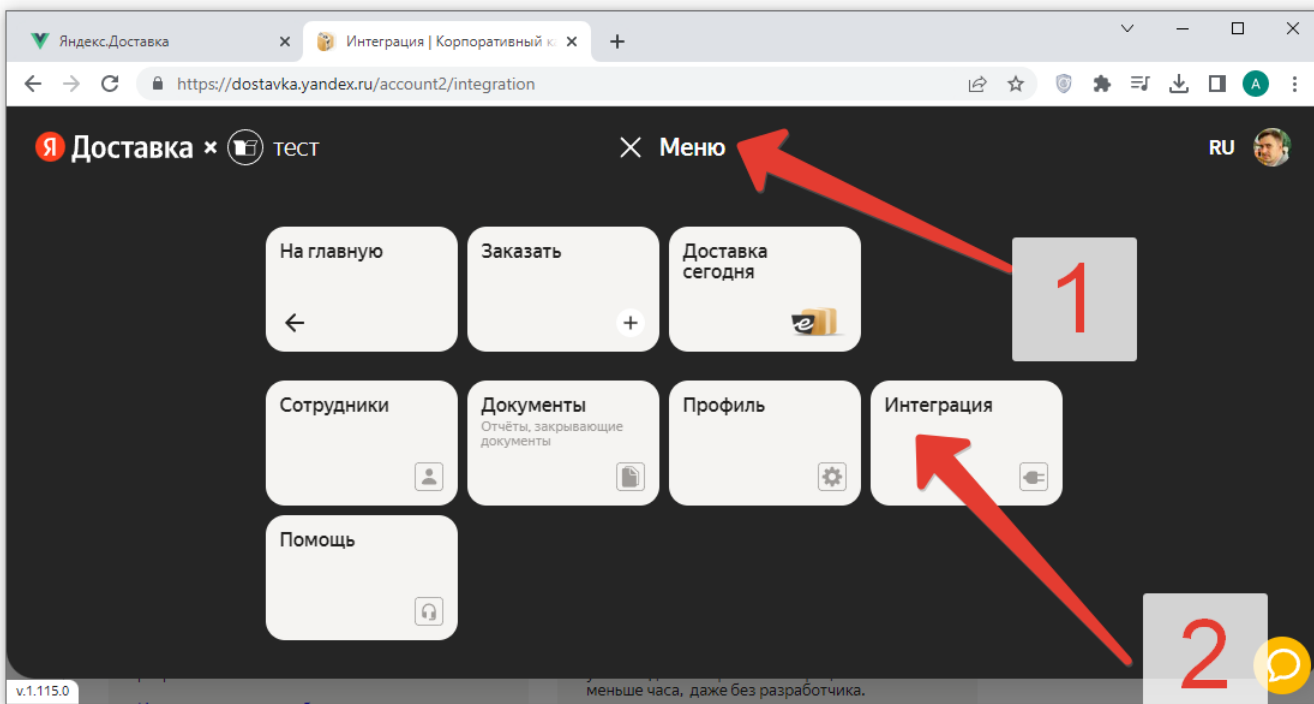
Яндекс.Доставка ×
Интеграция | Корпоративный к ×
+

https://dostavka.yandex.ru/account2/integration

A

Я Доставка × тест

Меню

RU

На главную

Заказать

Доставка сегодня

1

Сотрудники

Документы
Отчёты, закрывающие документы

Профиль

Интеграция

Помощь

2

v.1.115.0

меньше часа, даже без разработчика.